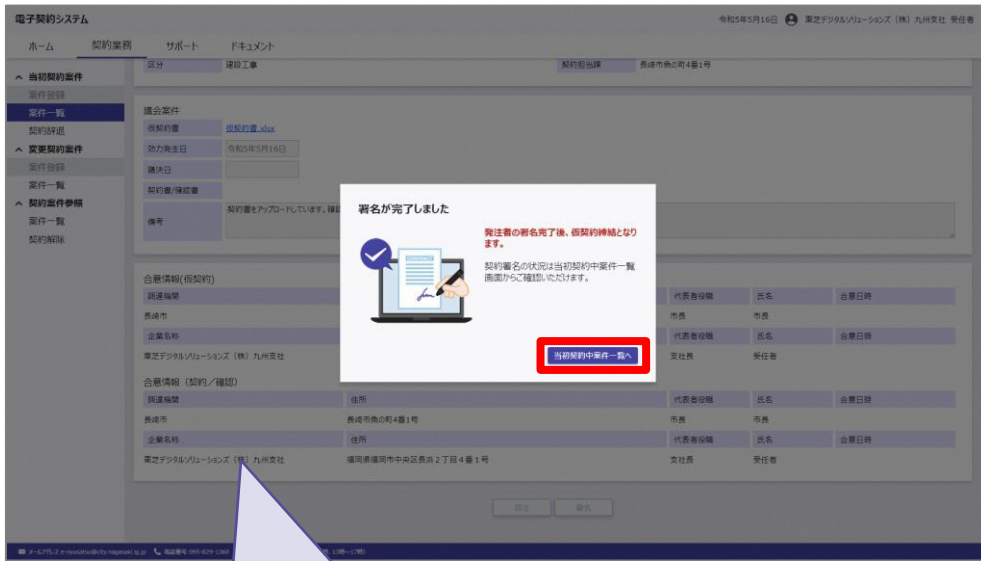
電子契約システム

令和5年5月16日 東芝デジタルソリューションズ（株）九州支社 受任者

ホーム　契約業務　サポート　ドキュメント

へ 当初契約案件
案件登録
案件一覧
契約辞退
へ 変更契約案件
案件登録
案件一覧
へ 契約案件参照
案件一覧
契約解除

区分　建設工事　契約担当課　長崎市魚の町4番1号

議会案件
仮契約書　仮契約書.xlsx
効力発生日　令和5年5月16日
議決日
契約書/確認書
備考　契約書をアップロードしています。確認

合意情報（仮契約）
調達機関　代表者役職　氏名　合意日時
長崎市　市長　市長
企業名称　代表者役職　氏名　合意日時
東芝デジタルソリューションズ（株）九州支社　支社長　受任者

合意情報（契約／確認）
| 調達機関 | 住所 | 代表者役職 | 氏名 | 合意日時 |
|---|---|---|---|---|
| 長崎市 | 長崎市魚の町4番1号 | 市長 | 市長 | |
| 企業名称 | 住所 | 代表者役職 | 氏名 | 合意日時 |
| 東芝デジタルソリューションズ（株）九州支社 | 福岡県福岡市中央区長浜2丁目4番1号 | 支社長 | 受任者 | |

戻る　署名

署名が完了しました

発注者の署名完了後、仮契約締結となります。

契約署名の状況は当初契約中案件一覧画面からご確認いただけます。

当初契約中案件一覧へ

メールアドレス e-keiyaku@city.nagasaki.lg.jp　電話番号 095-829-1369 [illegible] 5, 13時〜17時)